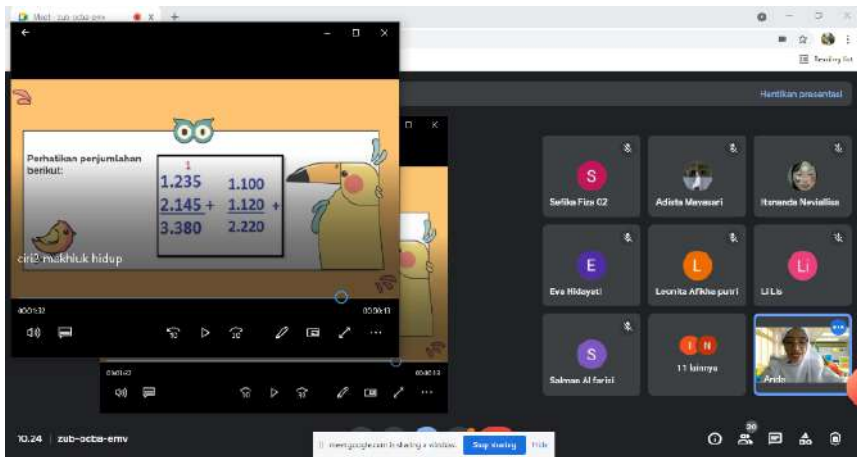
Meet - zub-octa-emv

Reading list

Hentikan presentasi

Perhatikan penjumlahan berikut:

1

| 1.235 | 1.100 |
|---|---|
| 2.145 + | 1.120 + |
| 3.380 | 2.220 |

ciri2 makhluk hidup

00:01:32

00:06:13

00:01:32

00:06:13

S
Sefika Fiza C2

Adista Mawasari

Itsnanda Nevialliza

E
Eva Hidayati

L
Leonita Afifka putri

Li
Li Lis

S
Salman Al farizi

L N
11 lainnya

Anda

10.24 | zub-octa-emv

meet.google.com is sharing a window.

Stop sharing

Hide

30